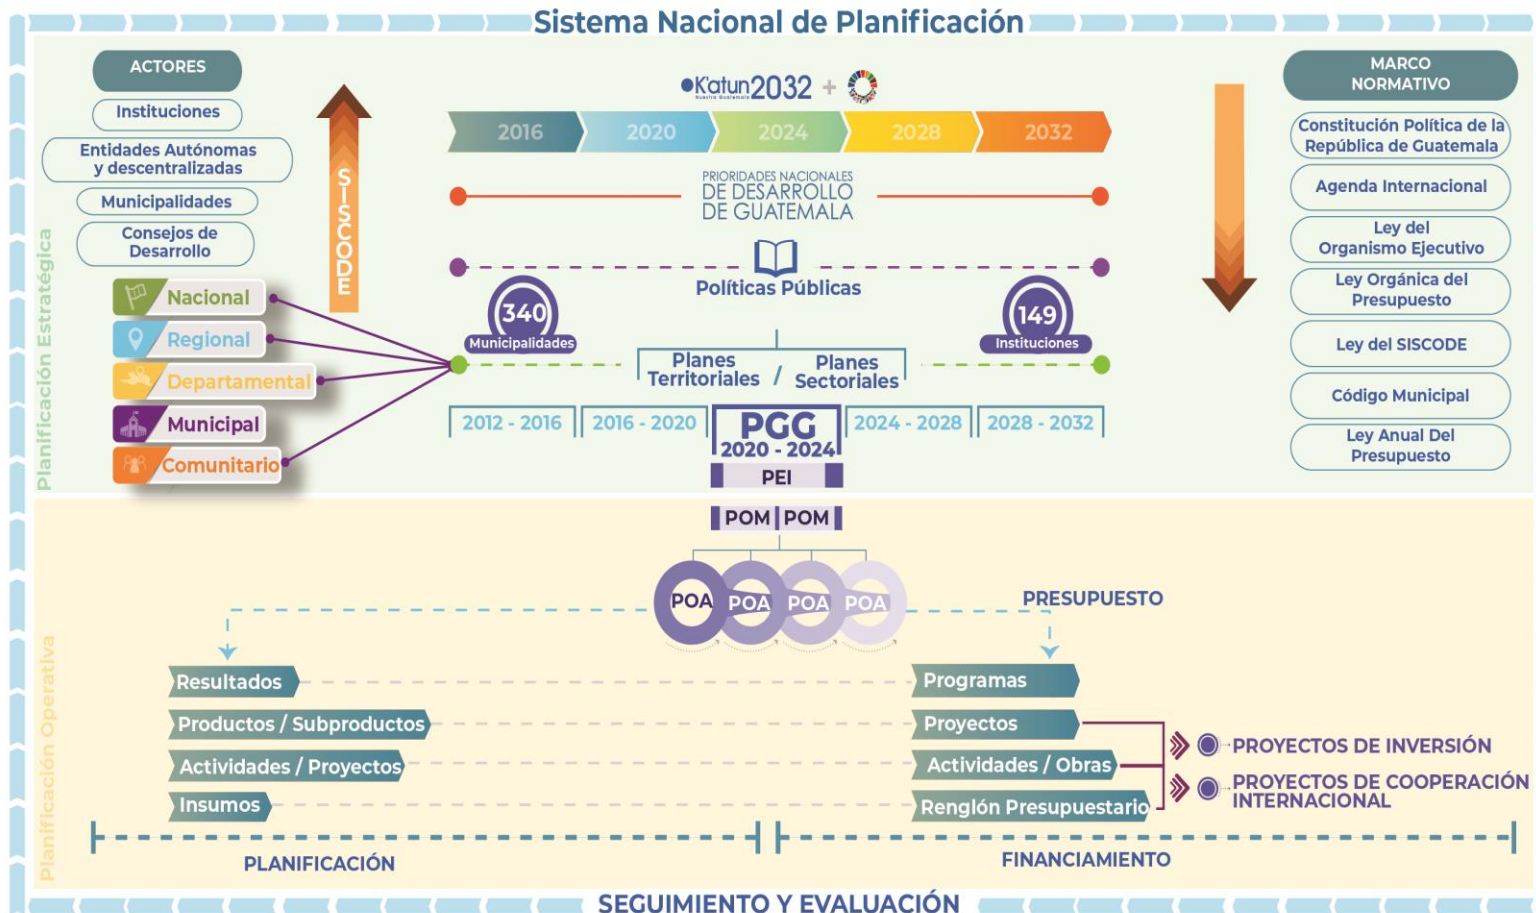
Sistema Nacional de Planificación

ACTORES

Instituciones

Entidades Autónomas y descentralizadas

Municipalidades

Consejos de Desarrollo

Nacional

Regional

Departamental

Municipal

Comunitario

SISCODE

Planificación Estratégica

K'atun 2032 +

2016 2020 2024 2028 2032

PRIORIDADES NACIONALES DE DESARROLLO DE GUATEMALA

Políticas Públicas

340 Municipalidades

149 Instituciones

Planes Territoriales / Planes Sectoriales

2012 - 2016 | 2016 - 2020 | PGG 2020 - 2024 | 2024 - 2028 | 2028 - 2032

PEI

POM | POM

POA POA POA POA

PRESUPUESTO

MARCO NORMATIVO

Constitución Política de la República de Guatemala

Agenda Internacional

Ley del Organismo Ejecutivo

Ley Orgánica del Presupuesto

Ley del SISCODE

Código Municipal

Ley Anual Del Presupuesto

Planificación Operativa

Resultados

Productos / Subproductos

Actividades / Proyectos

Insumos

Programas

Proyectos

Actividades / Obras

Renglón Presupuestario

PROYECTOS DE INVERSIÓN

PROYECTOS DE COOPERACIÓN INTERNACIONAL

PLANIFICACIÓN

FINANCIAMIENTO

SEGUIMIENTO Y EVALUACIÓN